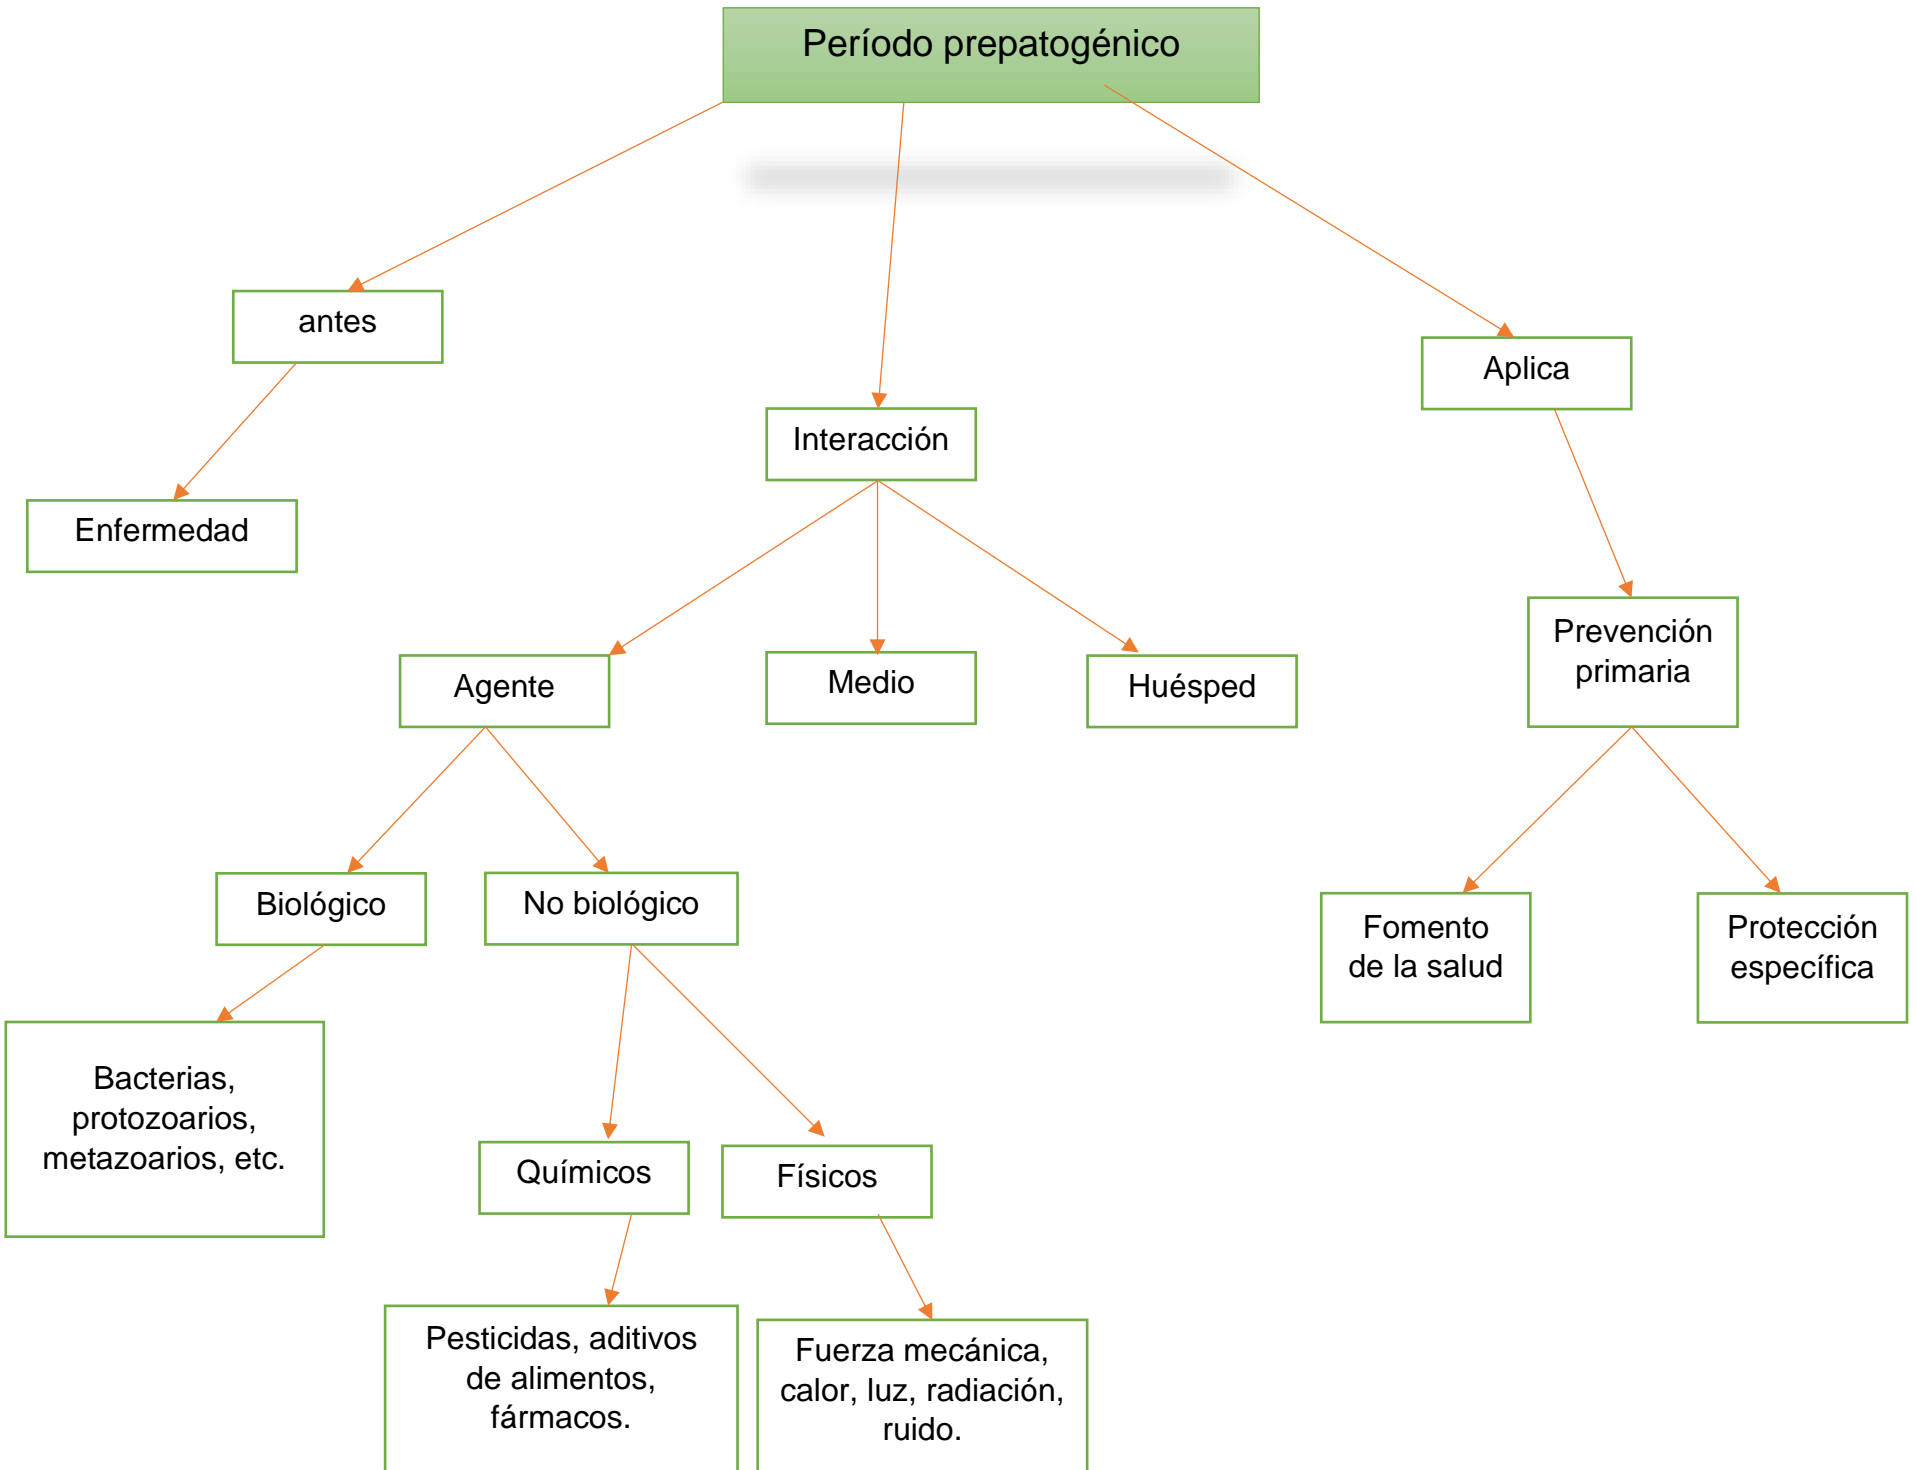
Período prepatogénico

antes

Enfermedad

Interacción

Agente

Medio

Huésped

Biológico

No biológico

Bacterias, protozoarios, metazoarios, etc.

Químicos

Físicos

Pesticidas, aditivos de alimentos, fármacos.

Fuerza mecánica, calor, luz, radiación, ruido.

Aplica

Prevención primaria

Fomento de la salud

Protección específica